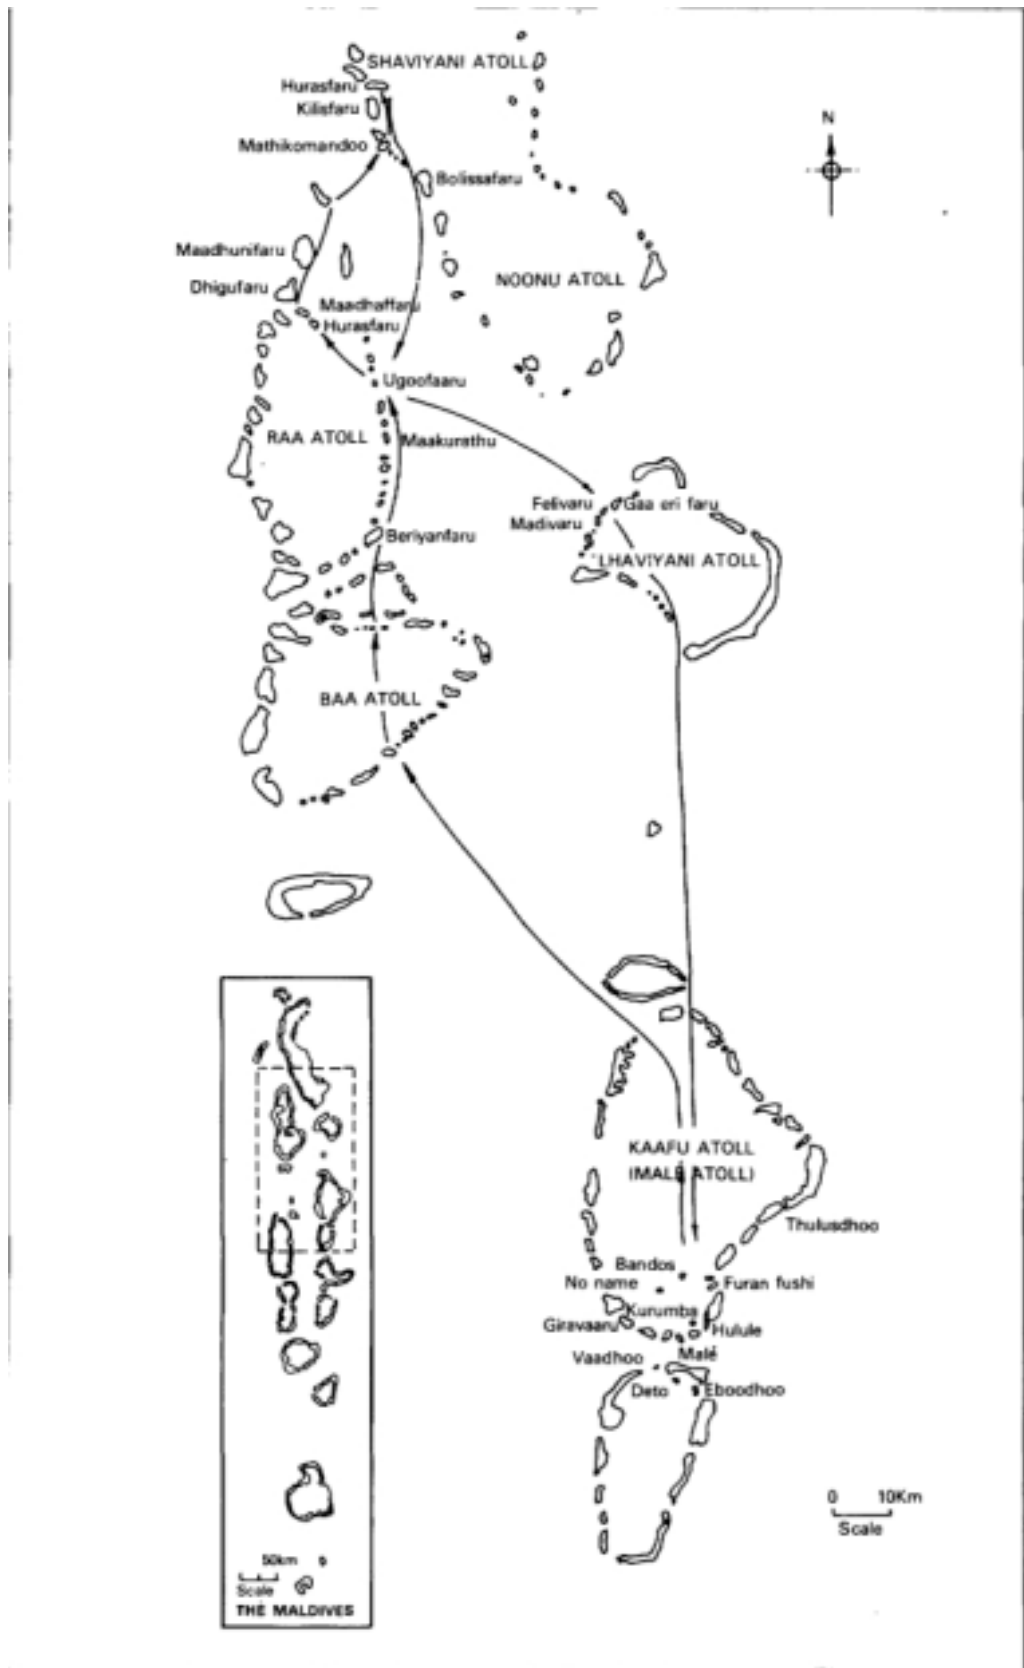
SHAVIYANI ATOLL
Hurasfaru
Kilisfaru
Mathikomandoo
Bolissafaru
N
Maadhunifaru
Dhigufaru
NOONU ATOLL
Maadhaffaru
Hurasfaru
Ugoofaaru
RAA ATOLL
Maakurathu
Felivaru
Madivaru
Gaa eri faru
LHAVIYANI ATOLL
Beriyanfaru
BAA ATOLL
KAAFU ATOLL
(MALE ATOLL)
Thulusdhoo
Bandos
No name
Furan fushi
Kurumba
Giravaaru
Hulule
Vaadhoo
Malé
Deto
Eboodhoo
0 10Km
Scale
50km
Scale
THE MALDIVES